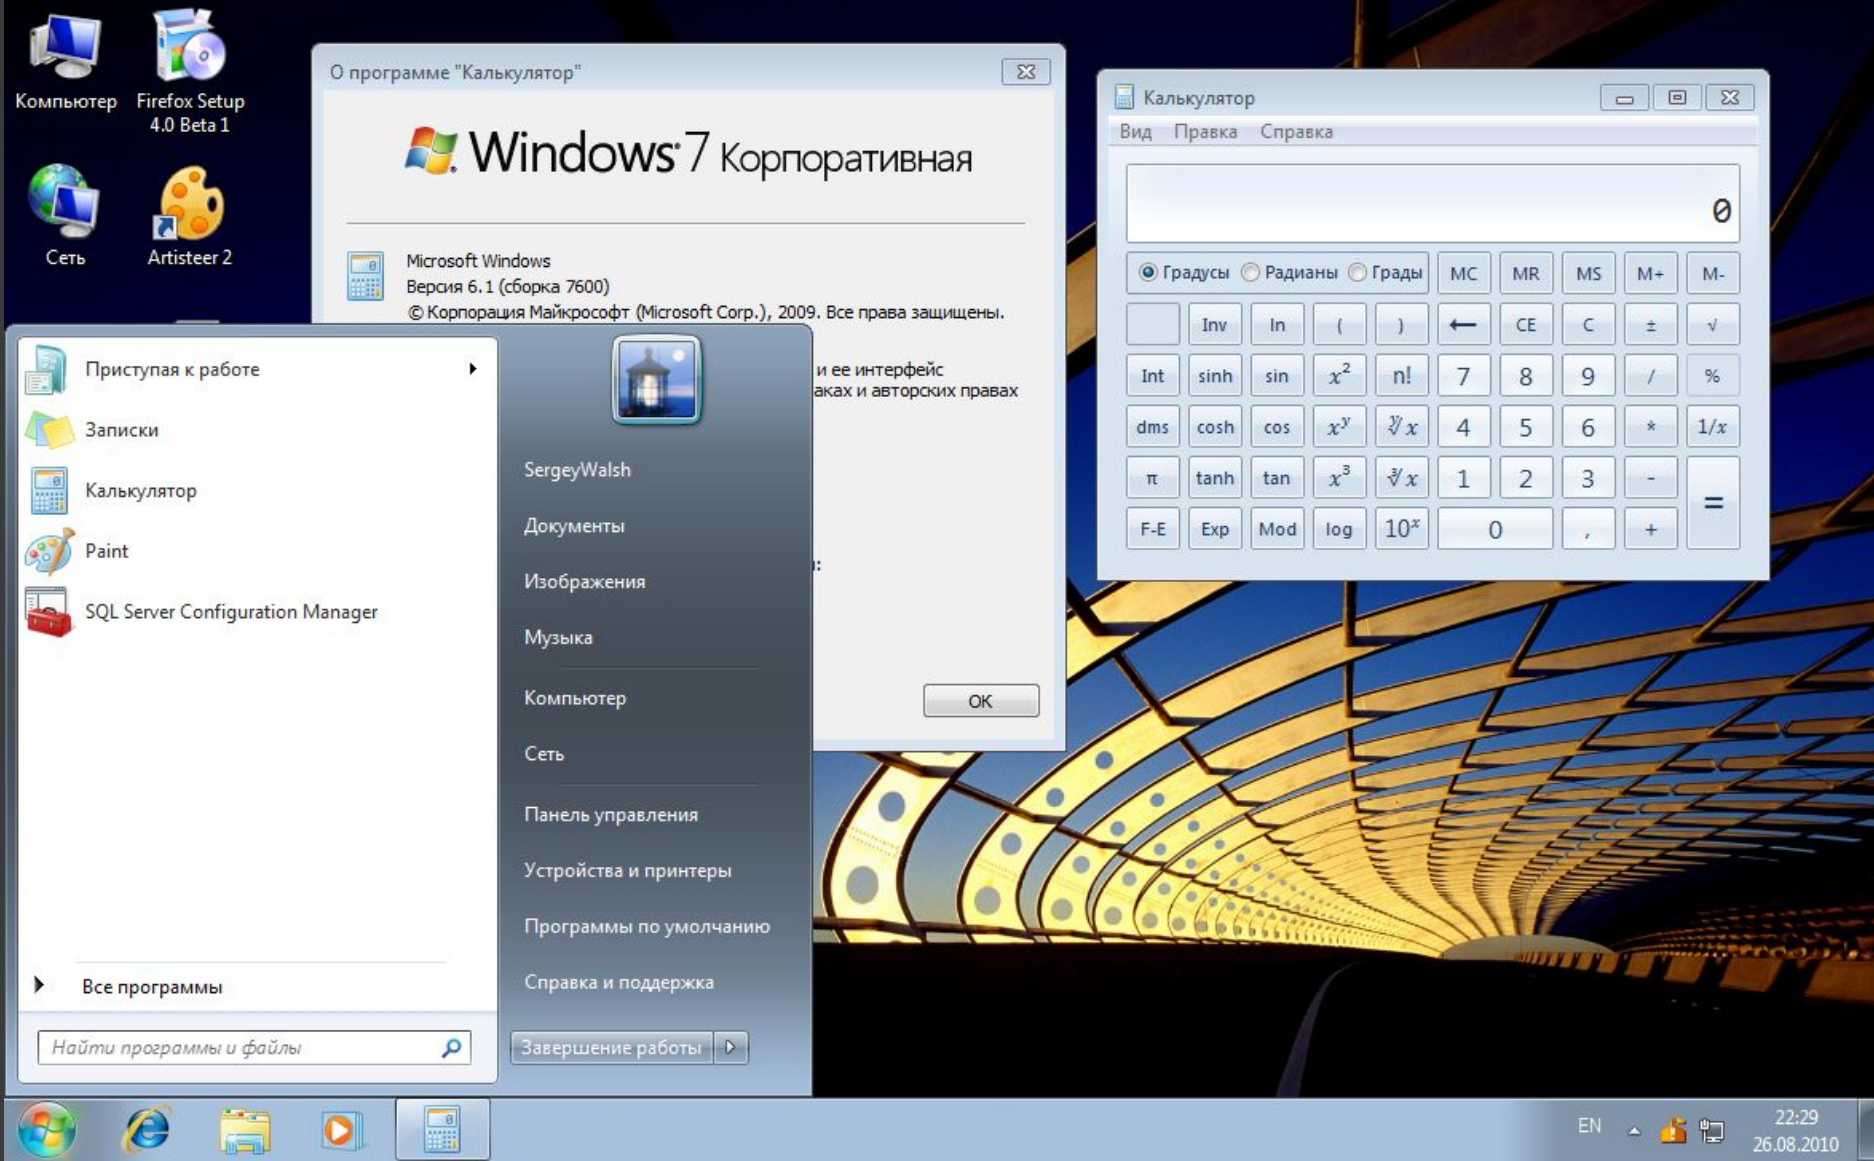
Компьютер

Firefox Setup 4.0 Beta 1

Сеть

Artisteer 2

О программе "Калькулятор"

Windows 7 Корпоративная

Microsoft Windows
Версия 6.1 (сборка 7600)
© Корпорация Майкрософт (Microsoft Corp.), 2009. Все права защищены.

и ее интерфейс
аках и авторских правах

:

OK

Калькулятор

Вид Правка Справка

0

| Градусы | Радианы | Грады | MC | MR | MS | M+ | M- |
|---|---|---|---|---|---|---|---|
| | Inv | ln | ( | ) | ← | CE | C | ± | √ |
| Int | sinh | sin | $x^2$ | n! | 7 | 8 | 9 | / | % |
| dms | cosh | cos | $x^y$ | $\sqrt[y]{x}$ | 4 | 5 | 6 | * | 1/x |
| π | tanh | tan | $x^3$ | $\sqrt[3]{x}$ | 1 | 2 | 3 | - | = |
| F-E | Exp | Mod | log | $10^x$ | 0 | | , | + | |

Приступая к работе

Записки

Калькулятор

Paint

SQL Server Configuration Manager

Все программы

Найти программы и файлы

SergeyWalsh

Документы

Изображения

Музыка

Компьютер

Сеть

Панель управления

Устройства и принтеры

Программы по умолчанию

Справка и поддержка

Завершение работы

EN

22:29
26.08.2010